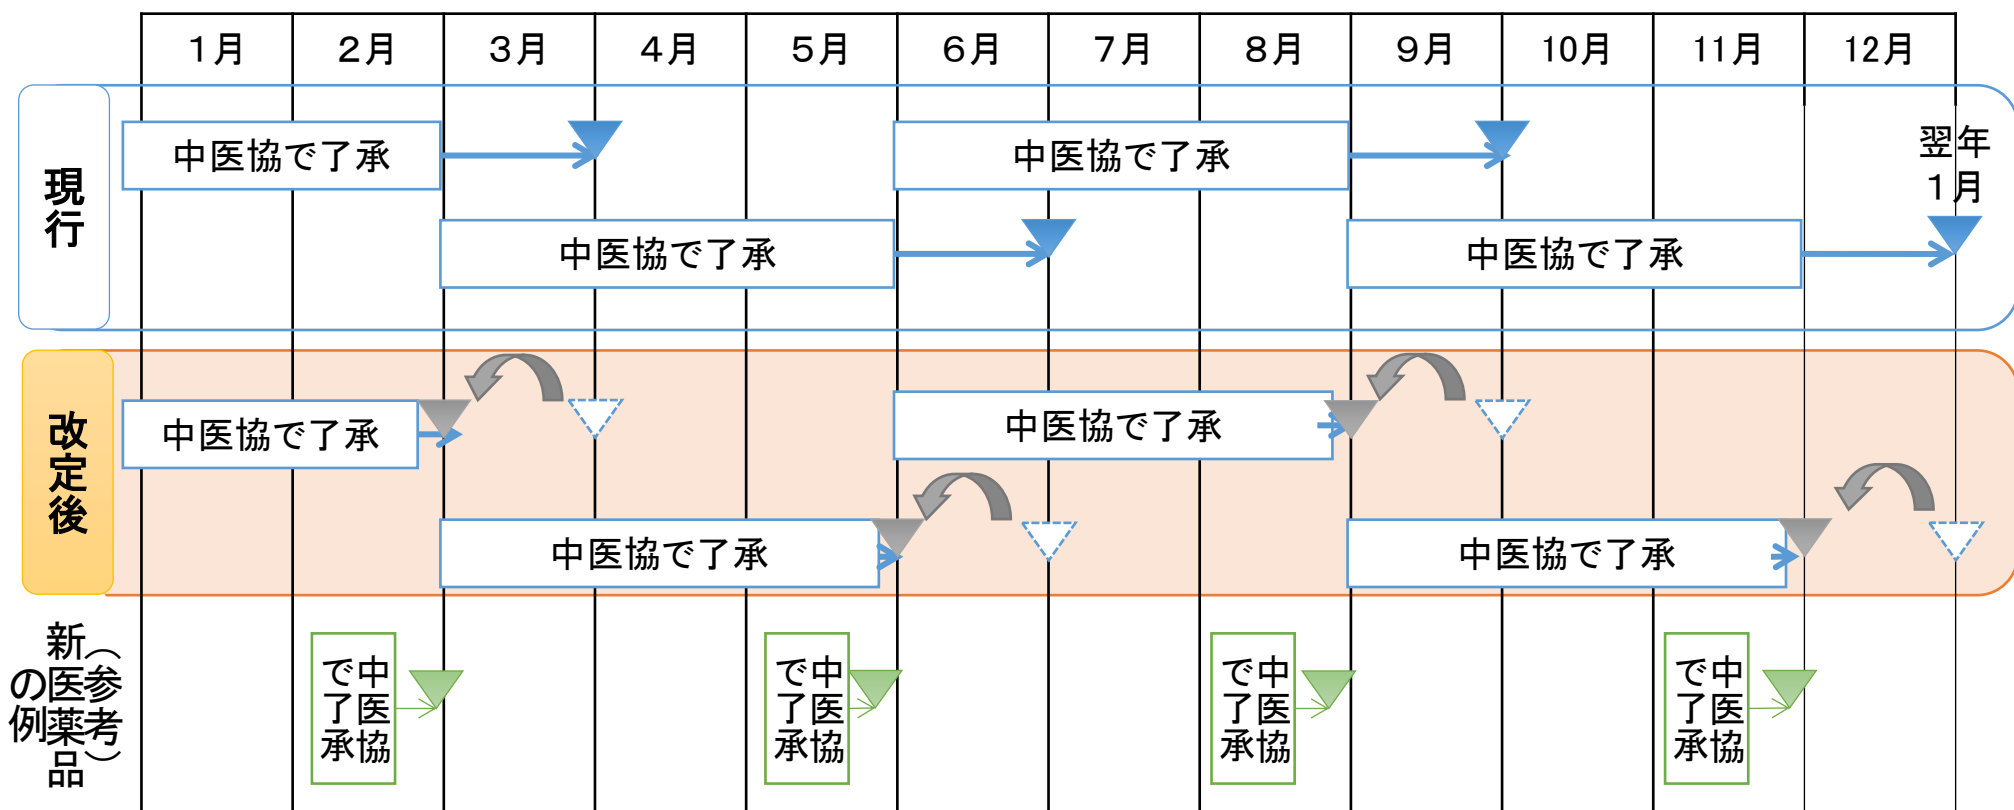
| 1月 | 2月 | 3月 | 4月 | 5月 | 6月 | 7月 | 8月 | 9月 | 10月 | 11月 | 12月 |
|---|---|---|---|---|---|---|---|---|---|---|---|

現行

中医協で了承

中医協で了承

翌年1月

中医協で了承

中医協で了承

改定後

中医協で了承

中医協で了承

中医協で了承

中医協で了承

（参考）新医薬品の例

中医協で了承

中医協で了承

中医協で了承

中医協で了承